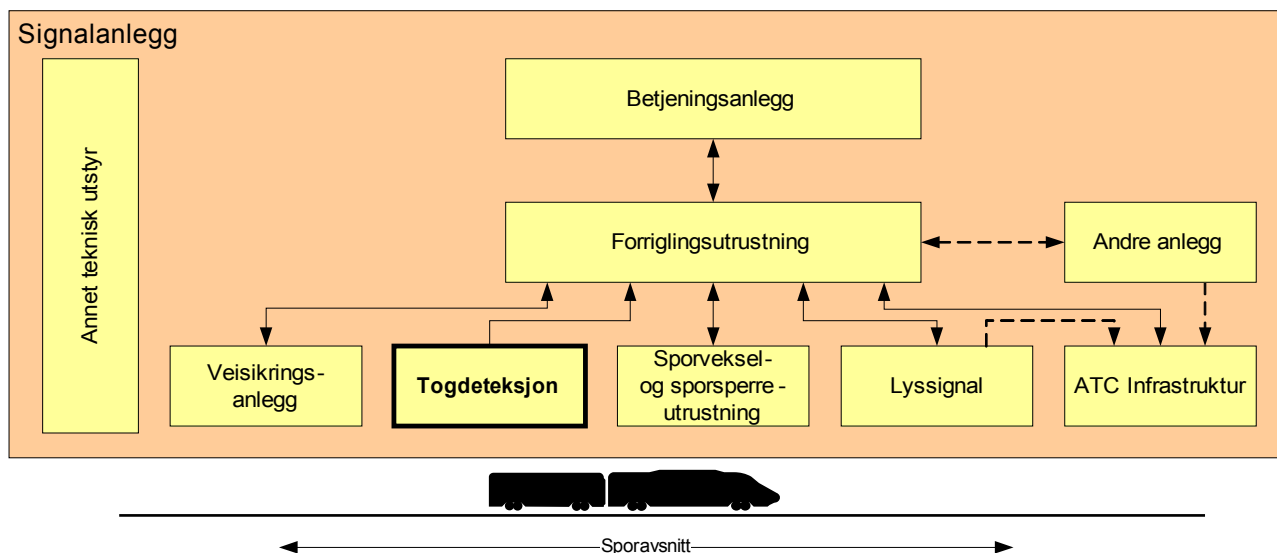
Signalanlegg

Annet teknisk utstyr

Betjeningsanlegg

Forriglingsutrustning

Andre anlegg

Veisikringsanlegg

**Togdeteksjon**

Sporveksel- og sporsperreutrustning

Lyssignal

ATC Infrastruktur

Sporavsnitt